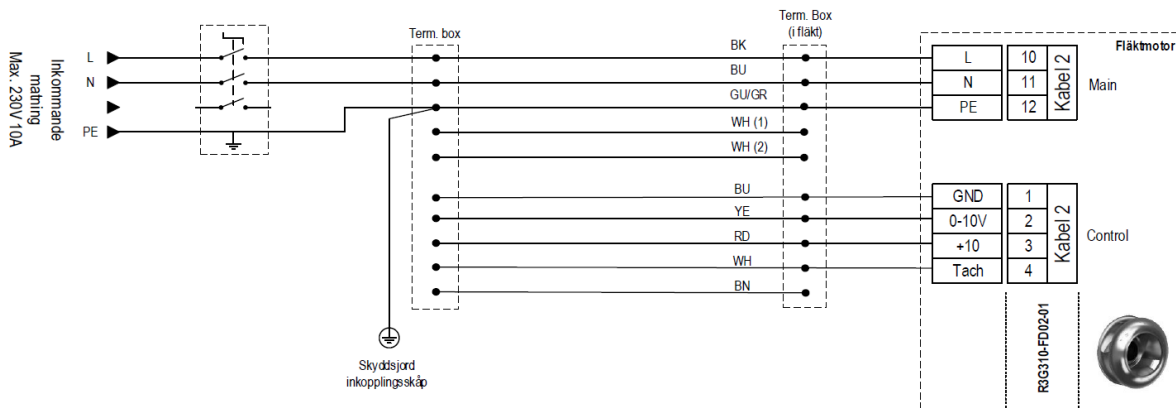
Inkommande matning Max. 230V 10A

L
N
PE

Term. box

Term. Box (i fläkt)

BK
BU
GU/GR
WH (1)
WH (2)
BU
YE
RD
WH
BN

Fläktmotor

| L | 10 |
|---|---|
| N | 11 |
| PE | 12 |

Kabel 2

Main

| GND | 1 |
|---|---|
| 0-10V | 2 |
| +10 | 3 |
| Tach | 4 |

Kabel 2

Control

R3G310-FD02-01

Skyddsjord inkopplingsskåp